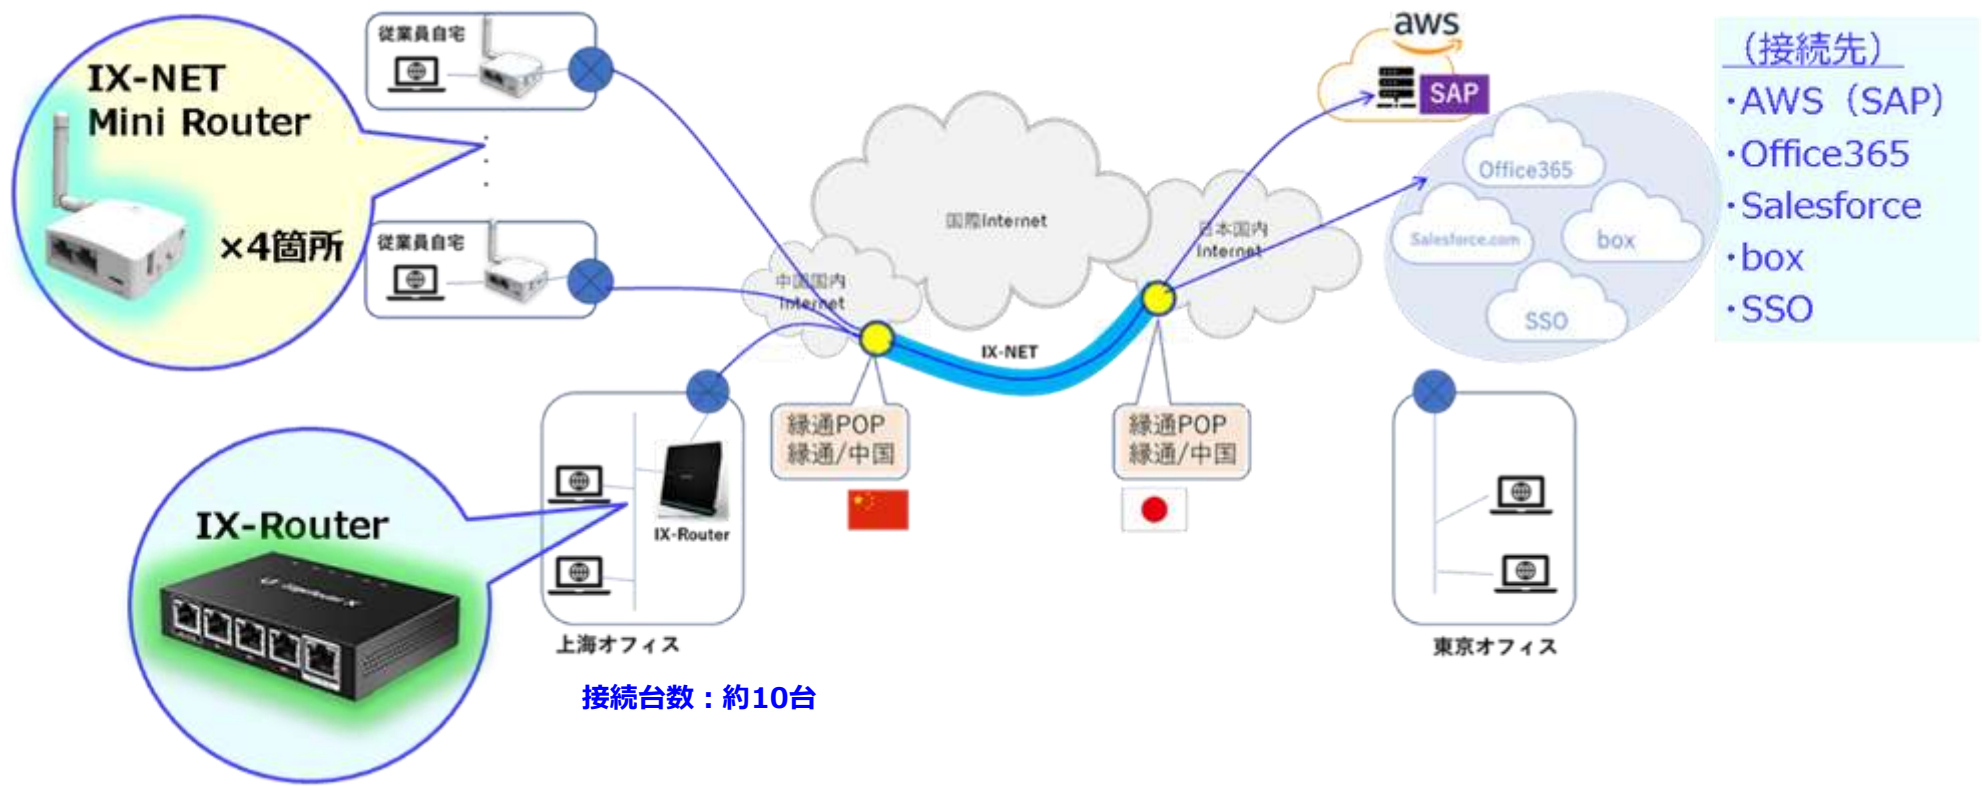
IX-NET
Mini Router
×4箇所

従業員自宅

従業員自宅

IX-Router

IX-Router

上海オフィス

接続台数：約10台

中国国内
Internet

国際Internet

日本国内
Internet

IX-NET

緑通POP
緑通/中国

緑通POP
緑通/中国

aws
SAP

Office365
Salesforce.com
box
SSO

東京オフィス

（接続先）
・AWS（SAP）
・Office365
・Salesforce
・box
・SSO